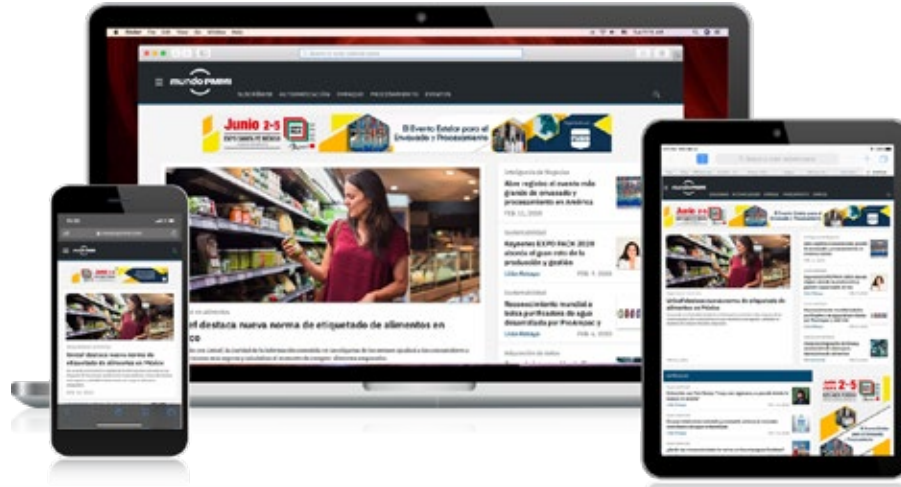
mundo PMMI

EMBALAJE AUTOMATIZACIÓN ENVASADO PROCESAMIENTO EVENTOS

Junio 2-5

El Evento Estelar para el Envasado y Procesamiento

Inteligencia de Negocios

Abre registro el evento más grande de envasado y procesamiento en América

FEB 11, 2020

Sustentabilidad

Keynotes EXPO PACK 2020 abordan el gran reto de la producción y gestión

Lilián Bolaños FEB 7, 2020

Sustentabilidad

Reconocimiento mundial a botella purificadora de agua desarrollada por Proactpac y

Lilián Bolaños FEB 4, 2020

rf destaca nueva norma de etiquetado de alimentos en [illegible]co

Unival destaca nueva norma de etiquetado de alimentos en México

Unival destaca nueva norma de etiquetado de alimentos en México

Junio 2-5